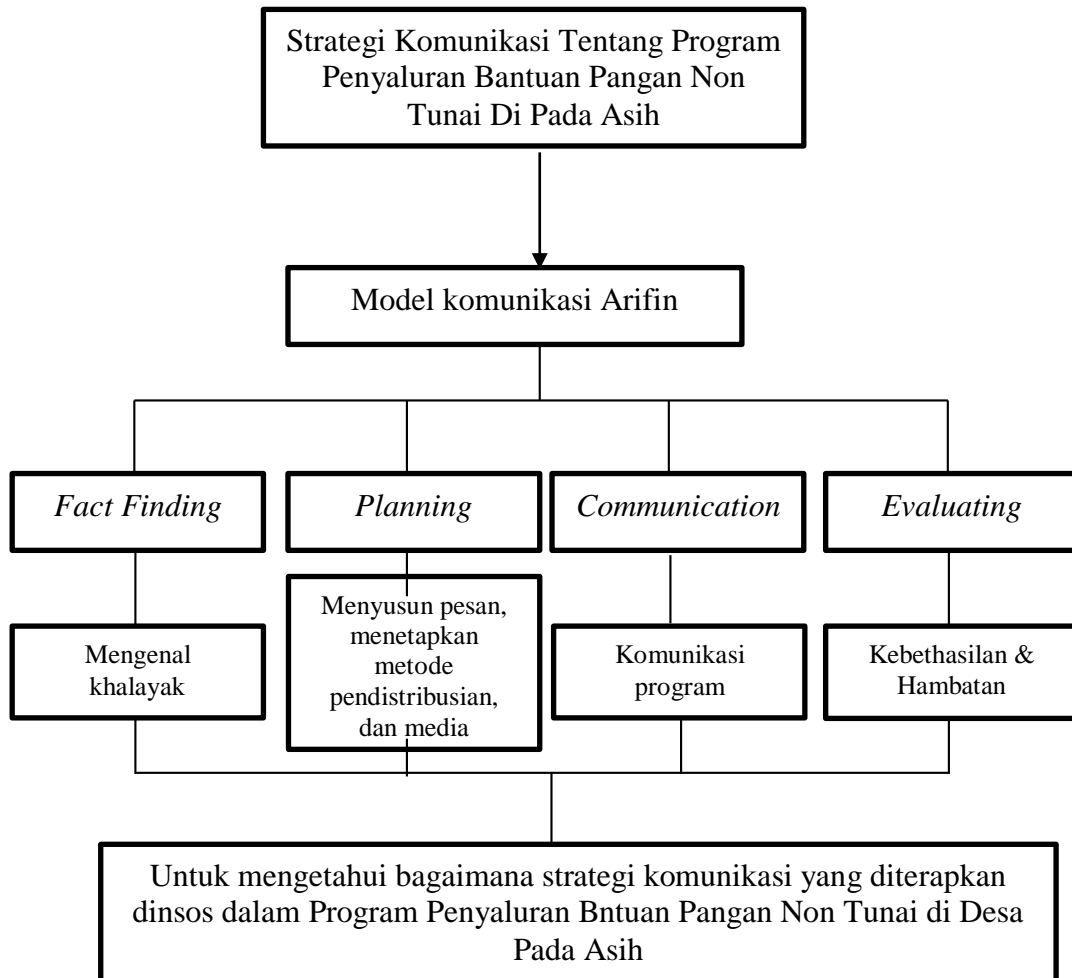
Strategi Komunikasi Tentang Program Penyaluran Bantuan Pangan Non Tunai Di Pada Asih

Model komunikasi Arifin

*Fact Finding*

*Planning*

*Communication*

*Evaluating*

Mengenal khalayak

Menyusun pesan, menetapkan metode pendistribusian, dan media

Komunikasi program

Kebethasilan & Hambatan

Untuk mengetahui bagaimana strategi komunikasi yang diterapkan dinsos dalam Program Penyaluran Bntuan Pangan Non Tunai di Desa Pada Asih